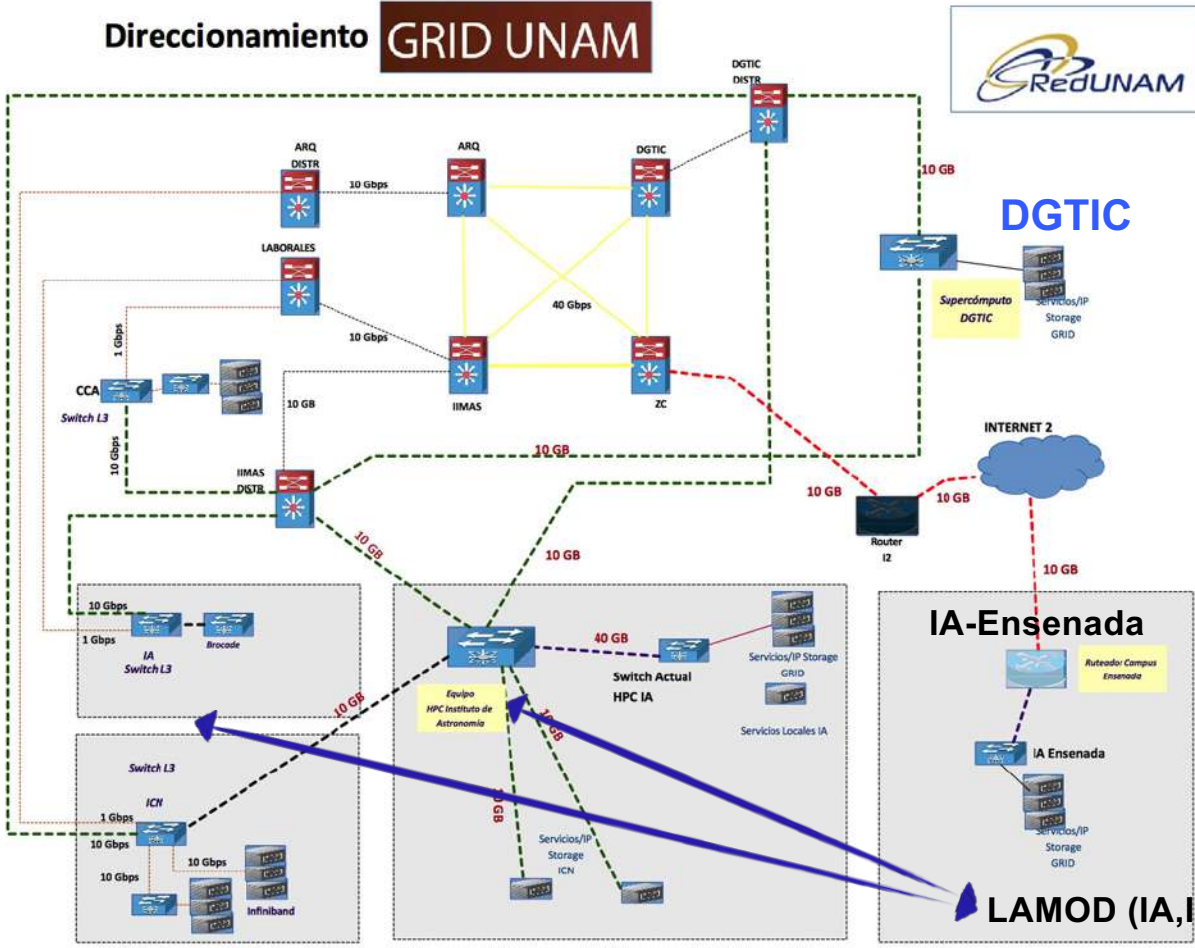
Direccionamiento GRID UNAM

RedUNAM

DGTIC DISTR

ARQ DISTR

10 Gbps

ARQ

DGTIC

10 GB

DGTIC

LABORALES

Supercómputo DGTIC

Servicios/IP Storage GRID

1 Gbps

10 Gbps

40 Gbps

CCA

Switch L3

10 GB

IIMAS

ZC

INTERNET 2

10 Gbps

10 GB

IIMAS DISTR

10 GB

10 GB

Router I2

10 GB

10 GB

10 GB

10 Gbps

1 Gbps

IA Switch L3

Brocade

IA-Ensenada

40 GB

Switch Actual HPC IA

Servicios/IP Storage GRID

Ruteador Campus Ensenada

10 GB

Equipo HPC Instituto de Astronomía

10 GB

Servicios Locales IA

Switch L3

IA Ensenada

ICN

1 Gbps

10 Gbps

10 GB

Servicios/IP Storage ICN

Servicios/IP Storage GRID

10 Gbps

10 Gbps

Infiniband

LAMOD (IA,I